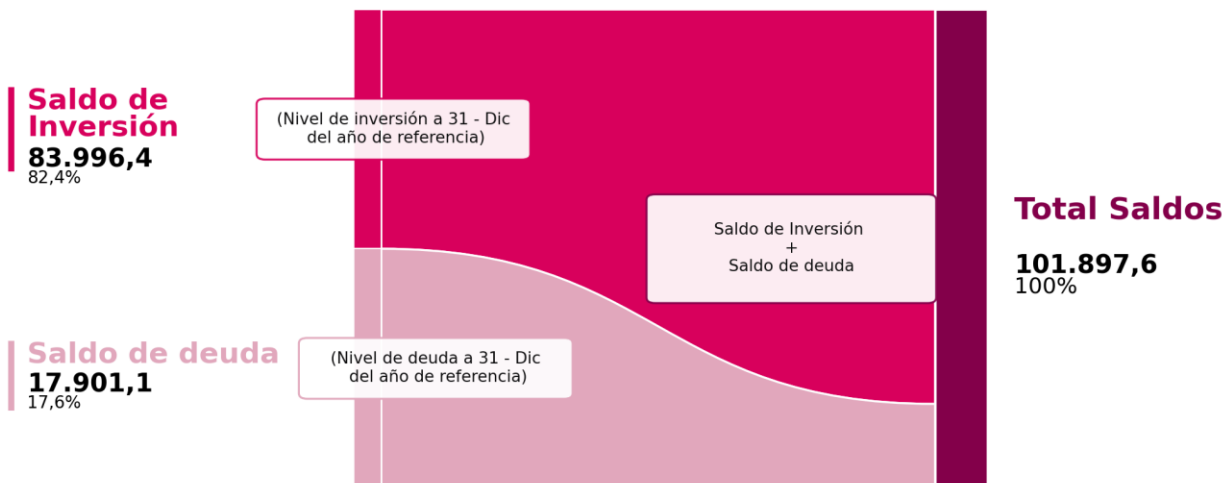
Saldo de Inversión
83.996,4
82,4%

(Nivel de inversión a 31 - Dic del año de referencia)

Saldo de Inversión
+
Saldo de deuda

Total Saldos
101.897,6
100%

Saldo de deuda
17.901,1
17,6%

(Nivel de deuda a 31 - Dic del año de referencia)